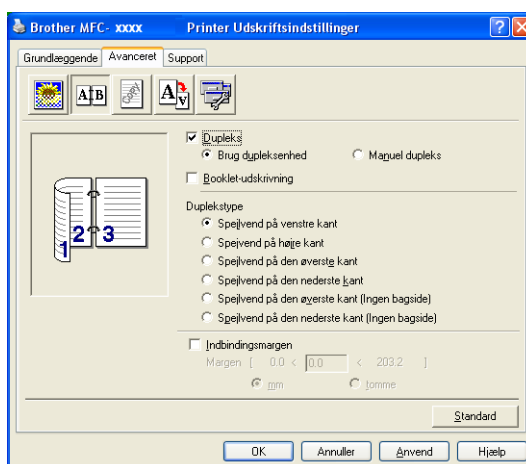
Brother MFC- xxxx Printer Udskriftsindstillinger

Grundlæggende | Avanceret | Support

Dupleks

Brug dupleksenhed

Manuel dupleks

Booklet-udskrivning

Dupleks type

Spejlvend på venstre kant

Spejlvend på højre kant

Spejlvend på den øverste kant

Spejlvend på den nederste kant

Spejlvend på den øverste kant (Ingen bagside)

Spejlvend på den nederste kant (Ingen bagside)

Indbindingsmargen

Margen [ 0.0 < 0.0 < 203.2 ]

mm

tomme

Standard

OK | Annuller | Anvend | Hjælp